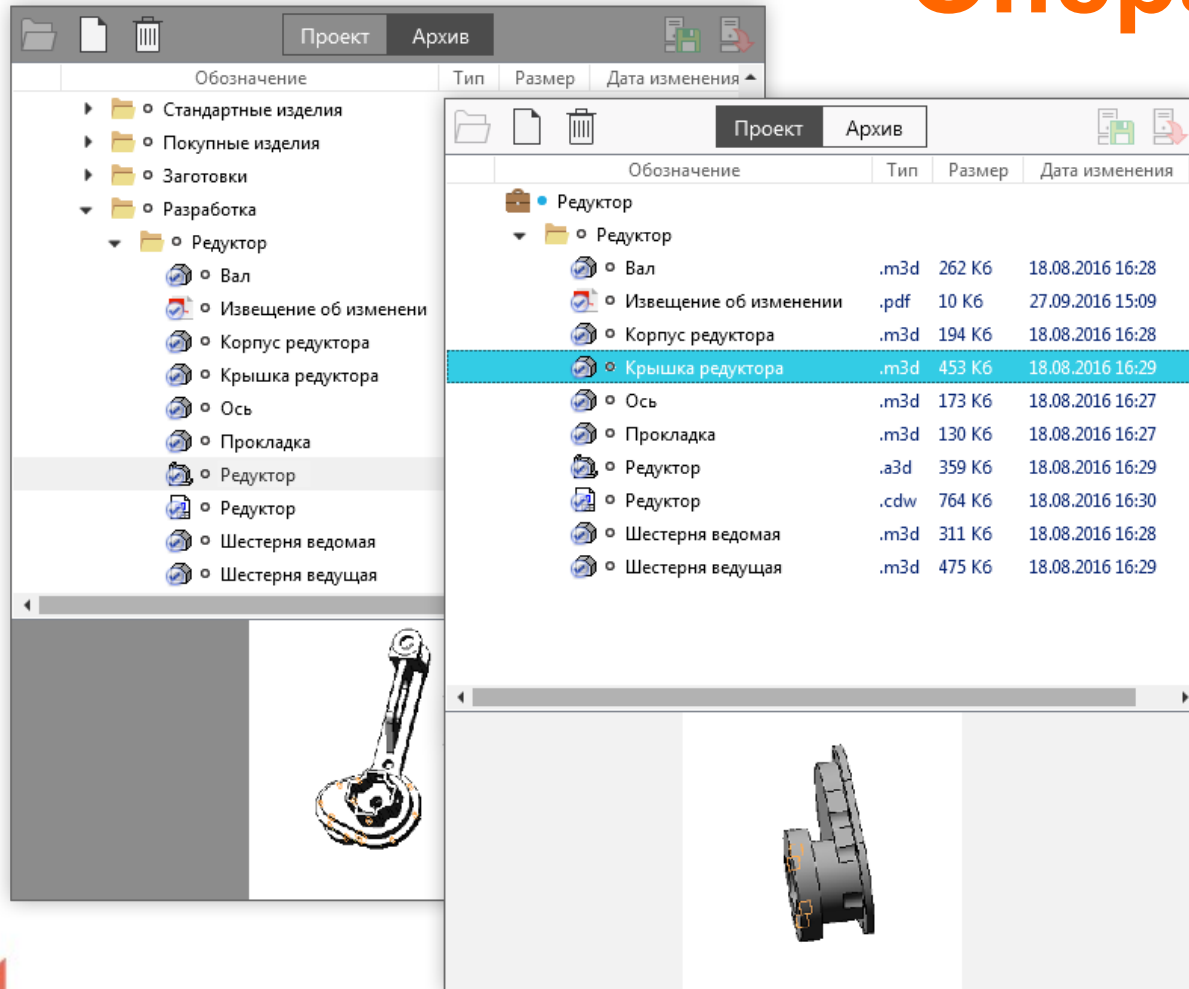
Опер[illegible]

Проект Архив

| Обозначение | Тип | Размер | Дата изменения |
|---|---|---|---|
| Стандартные изделия | | | |
| Покупные изделия | | | |
| Заготовки | | | |
| Разработка | | | |
| Редуктор | | | |
| Вал | | | |
| Извещение об изменени | | | |
| Корпус редуктора | | | |
| Крышка редуктора | | | |
| Ось | | | |
| Прокладка | | | |
| Редуктор | | | |
| Редуктор | | | |
| Шестерня ведомая | | | |
| Шестерня ведущая | | | |

Проект Архив

| Обозначение | Тип | Размер | Дата изменения |
|---|---|---|---|
| Редуктор | | | |
| Редуктор | | | |
| Вал | .m3d | 262 Кб | 18.08.2016 16:28 |
| Извещение об изменении | .pdf | 10 Кб | 27.09.2016 15:09 |
| Корпус редуктора | .m3d | 194 Кб | 18.08.2016 16:28 |
| Крышка редуктора | .m3d | 453 Кб | 18.08.2016 16:29 |
| Ось | .m3d | 173 Кб | 18.08.2016 16:27 |
| Прокладка | .m3d | 130 Кб | 18.08.2016 16:27 |
| Редуктор | .a3d | 359 Кб | 18.08.2016 16:29 |
| Редуктор | .cdw | 764 Кб | 18.08.2016 16:30 |
| Шестерня ведомая | .m3d | 311 Кб | 18.08.2016 16:28 |
| Шестерня ведущая | .m3d | 475 Кб | 18.08.2016 16:29 |